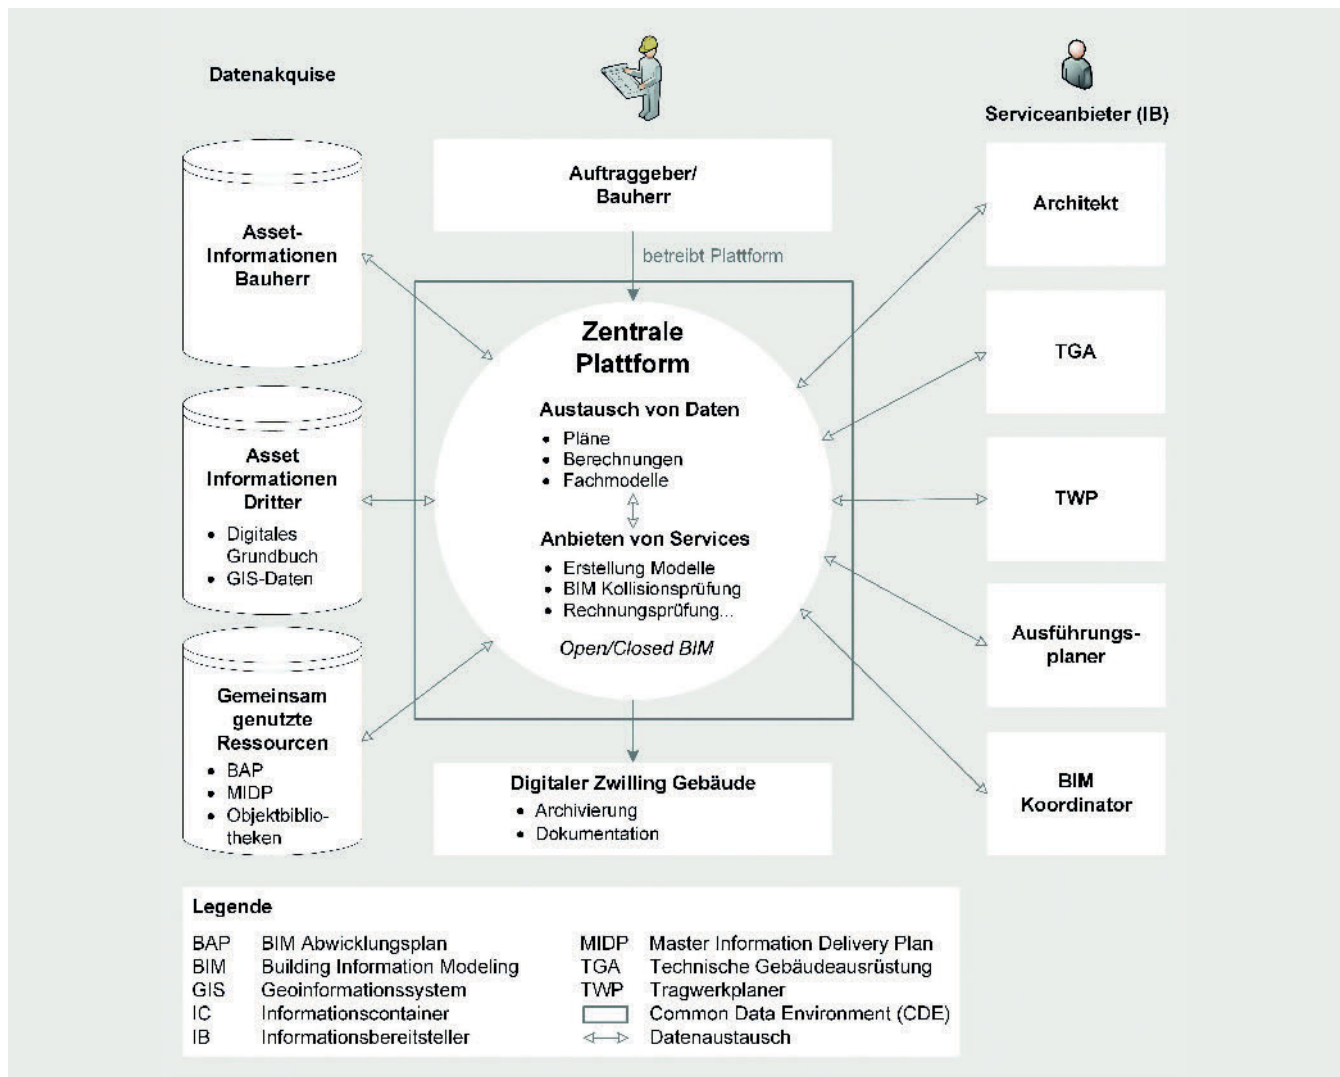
Datenakquise

Serviceanbieter (IB)

Auftraggeber/ Bauherr

betreibt Plattform

Asset-Informationen Bauherr

Asset Informationen Dritter
• Digitales Grundbuch
• GIS-Daten

Gemeinsam genutzte Ressourcen
• BAP
• MIDP
• Objektbibliotheken

Zentrale Plattform

Austausch von Daten
• Pläne
• Berechnungen
• Fachmodelle

Anbieten von Services
• Erstellung Modelle
• BIM Kollisionsprüfung
• Rechnungsprüfung...

Open/Closed BIM

Digitaler Zwilling Gebäude
• Archivierung
• Dokumentation

Architekt

TGA

TWP

Ausführungsplaner

BIM Koordinator

Legende

| | | | |
|---|---|---|---|
| BAP | BIM Abwicklungsplan | MIDP | Master Information Delivery Plan |
| BIM | Building Information Modeling | TGA | Technische Gebäudeausrüstung |
| GIS | Geoinformationssystem | TWP | Tragwerkplaner |
| IC | Informationscontainer | | Common Data Environment (CDE) |
| IB | Informationsbereitsteller | | Datenaustausch |